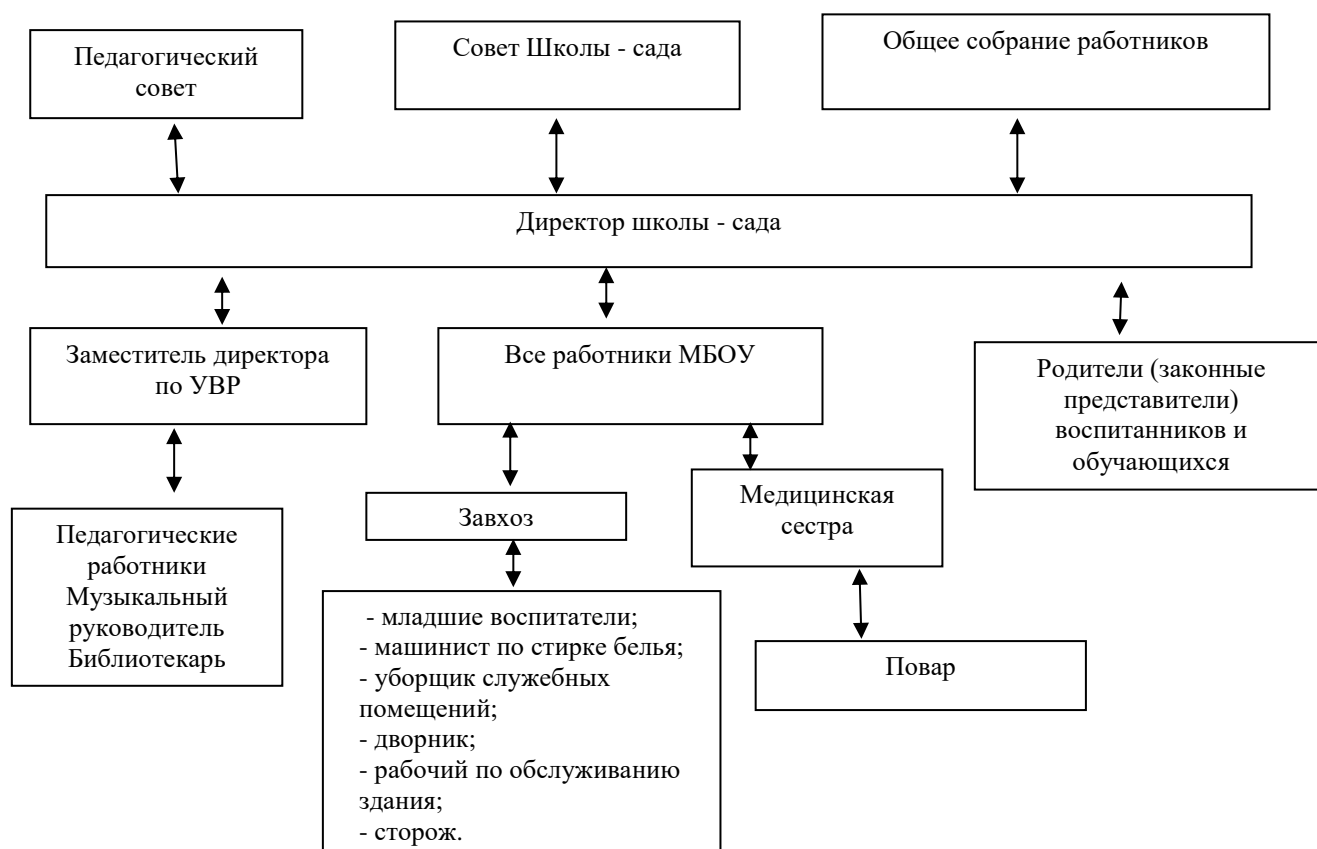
Педагогический совет

Совет Школы - сада

Общее собрание работников

Директор школы - сада

Заместитель директора по УВР

Все работники МБОУ

Родители (законные представители) воспитанников и обучающихся

Педагогические работники
Музыкальный руководитель
Библиотекарь

Завхоз

Медицинская сестра

- младшие воспитатели;
- машинист по стирке белья;
- уборщик служебных помещений;
- дворник;
- рабочий по обслуживанию здания;
- сторож.

Повар